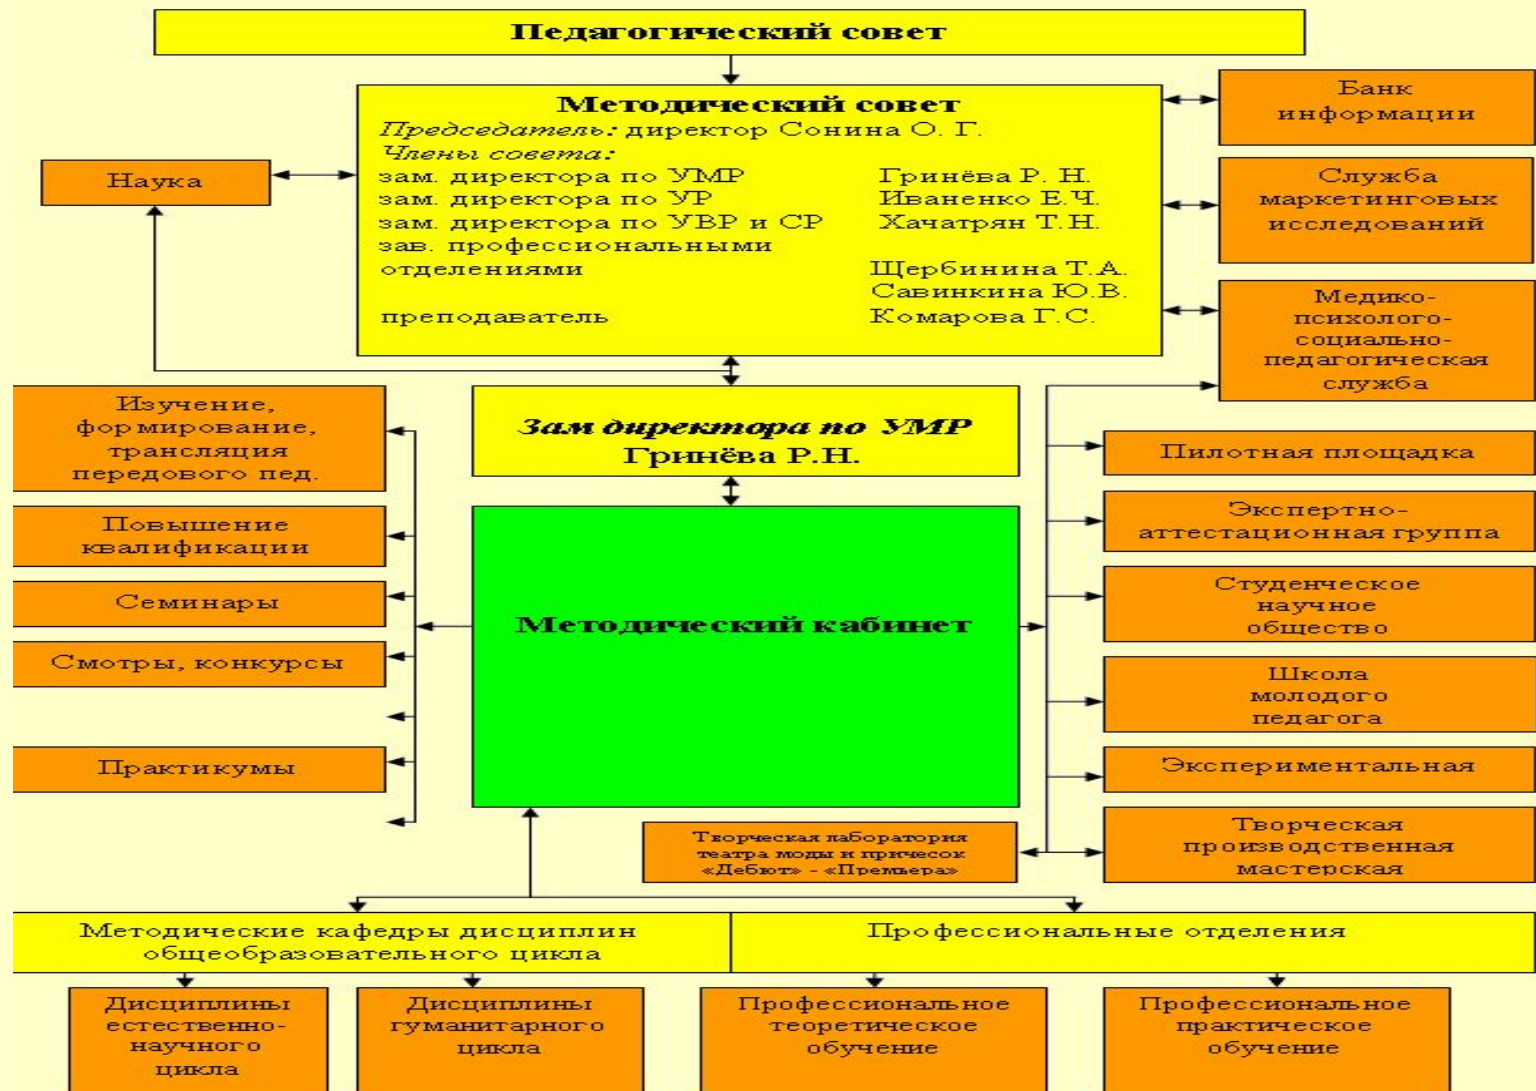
Педагогический совет

Методический совет
Председатель: директор Сонина О. Г.
Члены совета:
зам. директора по УМР Гринёва Р. Н.
зам. директора по УР Иваненко Е.Ч.
зам. директора по УВР и СР Хачатрян Т.Н.
зав. профессиональными отделениями Щербинина Т.А. Савинкина Ю.В.
преподаватель Комарова Г.С.

Банк информации

Служба маркетинговых исследований

Медико-психолого-социально-педагогическая служба

Наука

Зам директора по УМР
Гринёва Р.Н.

Изучение, формирование, трансляция передового пед.

Повышение квалификации

Семинары

Смотры, конкурсы

Практикумы

Методический кабинет

Пилотная площадка

Экспертно-аттестационная группа

Студенческое научное общество

Школа молодого педагога

Экспериментальная

Творческая производственная мастерская

Творческая лаборатория театра моды и причесок «Дебют» - «Премьера»

Методические кафедры дисциплин общеобразовательного цикла

Профессиональные отделения

Дисциплины естественно-научного цикла

Дисциплины гуманитарного цикла

Профессиональное теоретическое обучение

Профессиональное практическое обучение